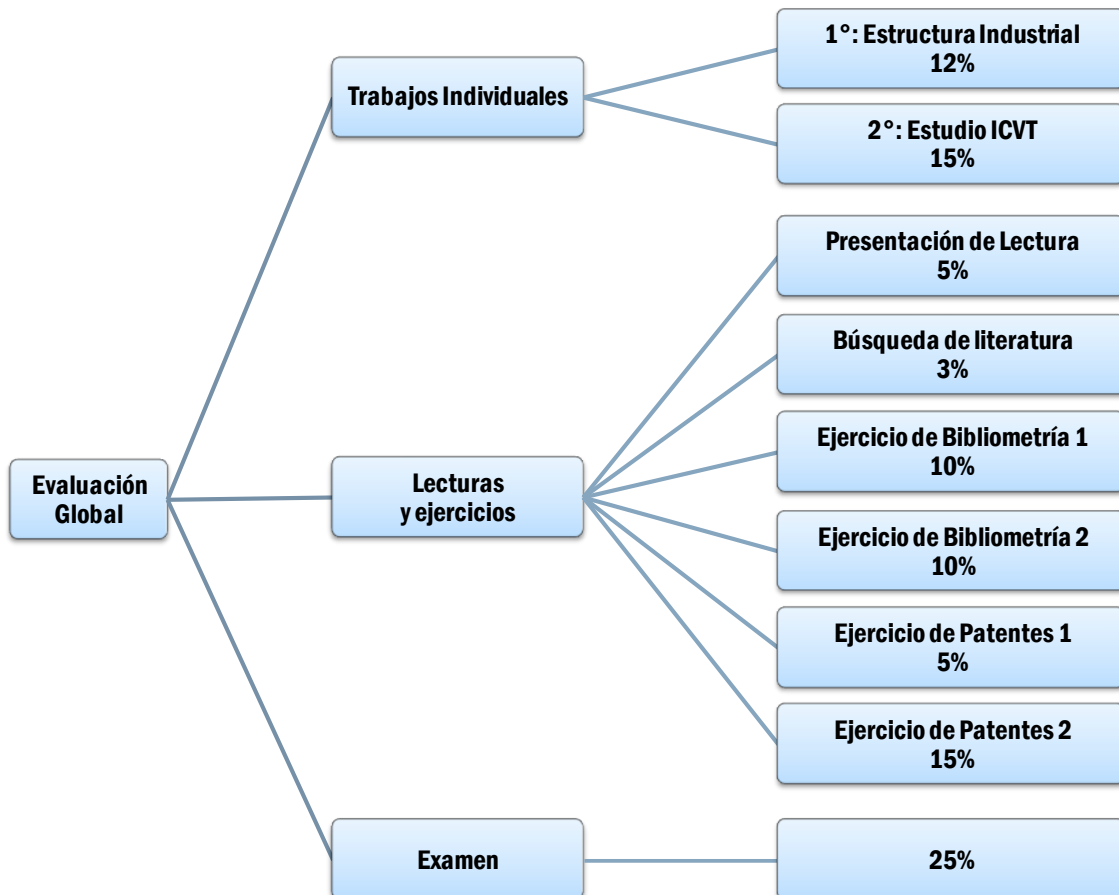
Evaluación Global

Trabajos Individuales

1°: Estructura Industrial
12%

2°: Estudio ICVT
15%

Lecturas y ejercicios

Presentación de Lectura
5%

Búsqueda de literatura
3%

Ejercicio de Bibliometría 1
10%

Ejercicio de Bibliometría 2
10%

Ejercicio de Patentes 1
5%

Ejercicio de Patentes 2
15%

Examen

25%